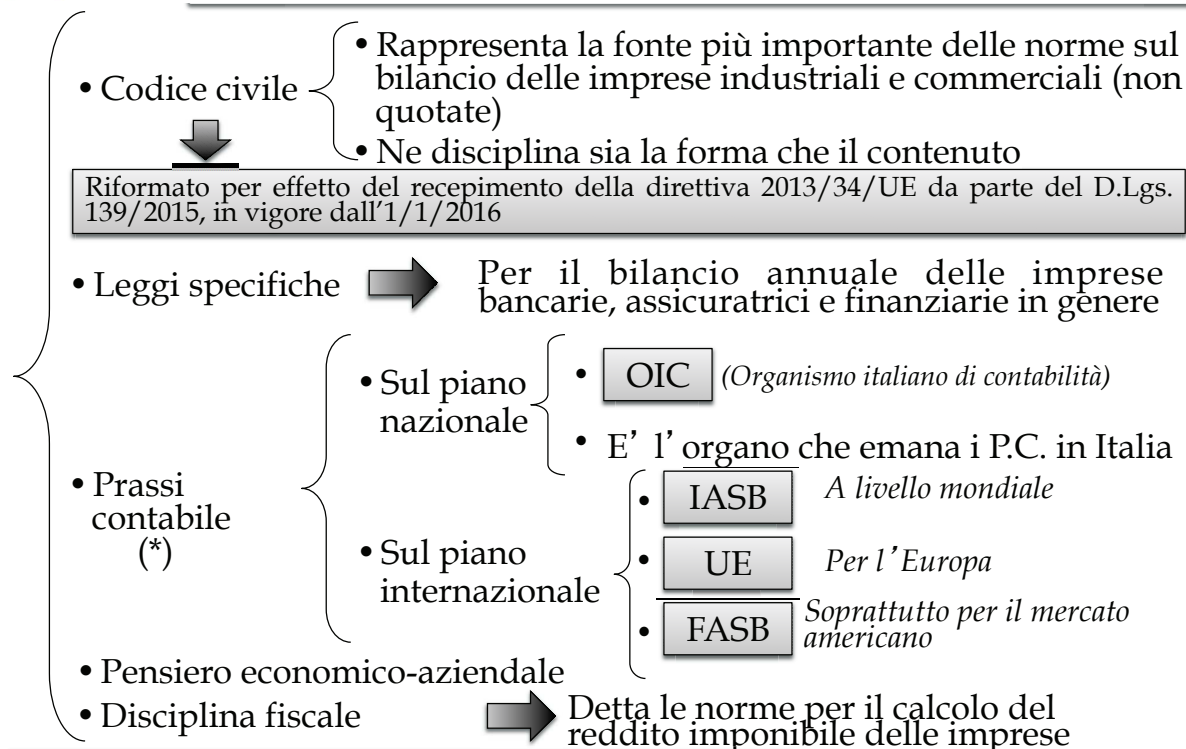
• Codice civile

• Rappresenta la fonte più importante delle norme sul bilancio delle imprese industriali e commerciali (non quotate)

• Ne disciplina sia la forma che il contenuto

Riformato per effetto del recepimento della direttiva 2013/34/UE da parte del D.Lgs. 139/2015, in vigore dall'1/1/2016

• Leggi specifiche

Per il bilancio annuale delle imprese bancarie, assicuratrici e finanziarie in genere

• Prassi contabile (*)

• Sul piano nazionale

• OIC (Organismo italiano di contabilità)

• E' l'organo che emana i P.C. in Italia

• Sul piano internazionale

• IASB A livello mondiale

• UE Per l'Europa

• FASB Soprattutto per il mercato americano

• Pensiero economico-aziendale

• Disciplina fiscale

Detta le norme per il calcolo del reddito imponibile delle imprese